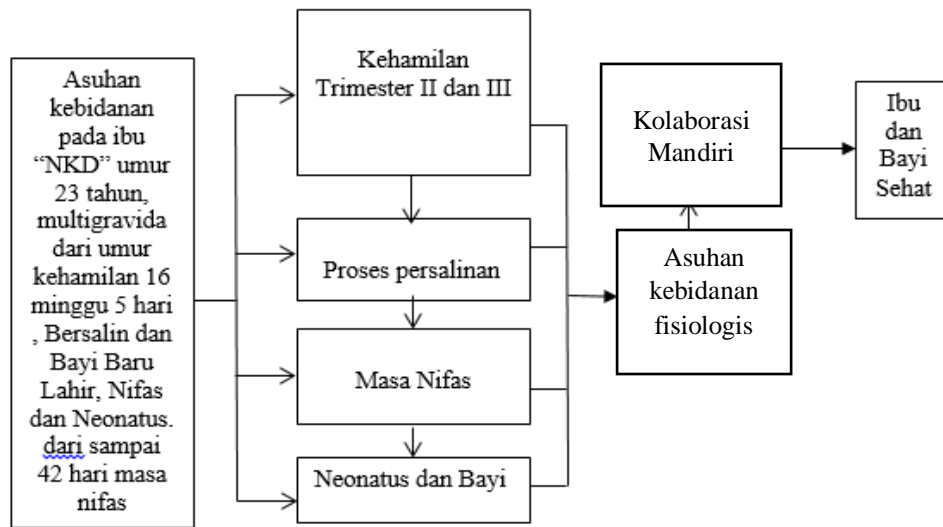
Asuhan kebidanan pada ibu “NKD” umur 23 tahun, multigravida dari umur kehamilan 16 minggu 5 hari , Bersalin dan Bayi Baru Lahir, Nifas dan Neonatus. dari sampai 42 hari masa nifas

Kehamilan Trimester II dan III

Proses persalinan

Masa Nifas

Neonatus dan Bayi

Kolaborasi Mandiri

Asuhan kebidanan fisiologis

Ibu dan Bayi Sehat